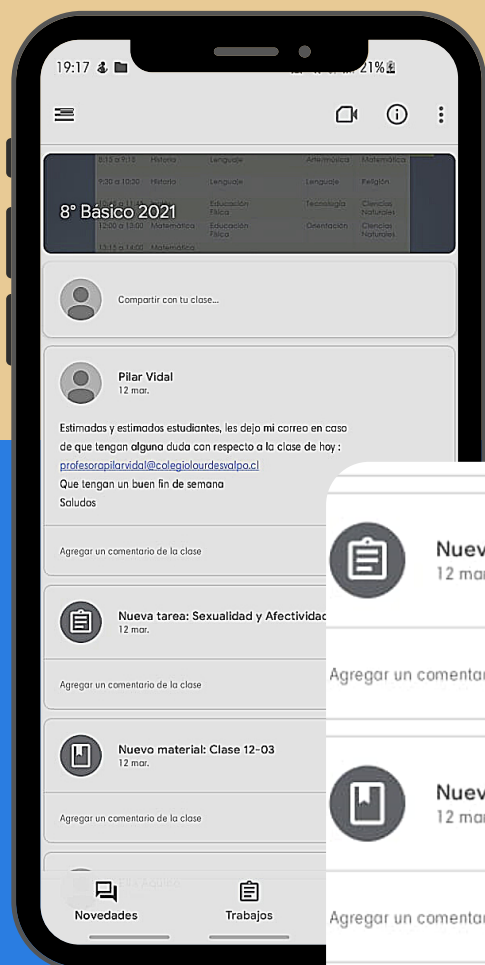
19:17

21%

8° Básico 2021

| 8:15 a 9:15 | Historia | Lenguaje | Matemática | Matemática |
|---|---|---|---|---|
| 9:30 a 10:30 | Historia | Lenguaje | Lenguaje | Religión |
| | Educación Física | Tecnología | Ciencias Naturales | |
| 12:00 a 13:00 | Matemática | Educación Física | Orientación | Ciencias Naturales |
| 13:15 a 14:00 | Matemática | | | |

Compartir con tu clase...

Pilar Vidal
12 mar.

Estimadas y estimados estudiantes, les dejo mi correo en caso de que tengan alguna duda con respecto a la clase de hoy : profesorapilarvidal@colegiolourdesvalpo.cl
Que tengan un buen fin de semana
Saludos

Agregar un comentario de la clase

Nueva tarea: Sexualidad y Afectividad
12 mar.

Agregar un comentario de la clase

Nuevo material: Clase 12-03
12 mar.

Agregar un comentario de la clase

Novedades
Trabajos

Nuev
12 mar

Agregar un comentar

Nuev
12 mar

Agregar un comentar